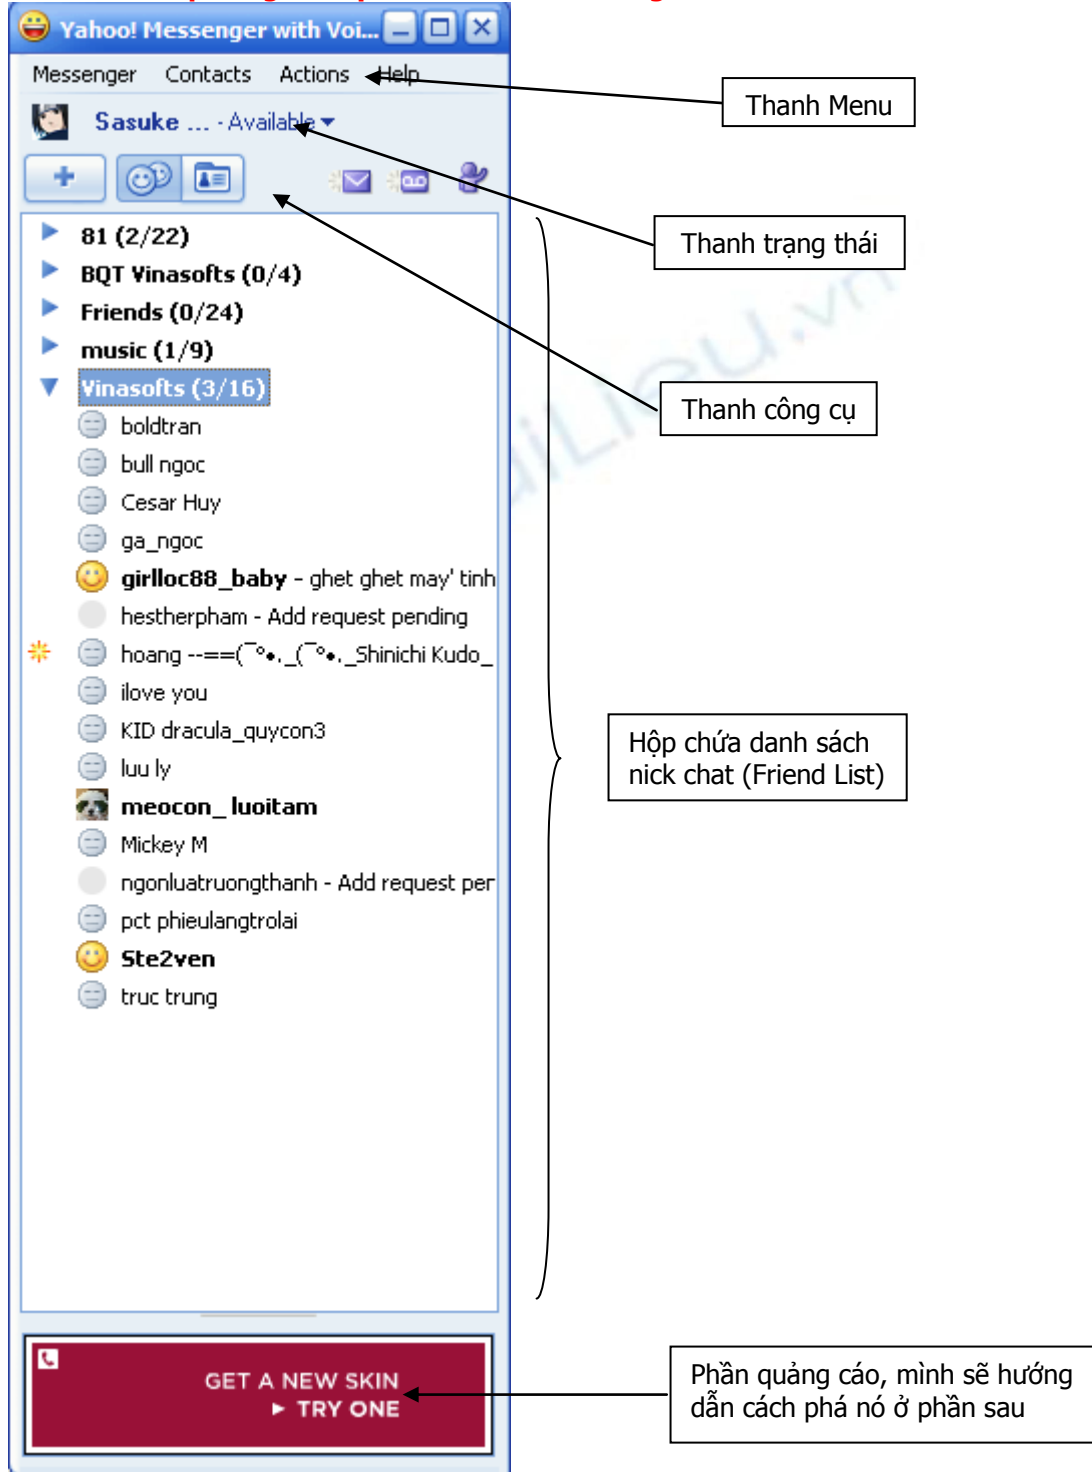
Yahoo! Messenger with Voi...

Messenger Contacts Actions Help

Thanh Menu

Sasuke ... - Available

Thanh trạng thái

81 (2/22)
BQT Vinasofts (0/4)
Friends (0/24)
music (1/9)
Vinasofts (3/16)

Thanh công cụ

boldtran
bull ngoc
Cesar Huy
ga_ngoc
girlloc88_baby - ghet ghet may' tinh
hestherpham - Add request pending
hoang --==(¯°•._(¯°•._Shinichi Kudo_
ilove you
KID dracula_quycon3
luu ly
meocon_ luoitam
Mickey M
ngonluatruongthanh - Add request per
pct phieulangtrolai
Ste2ven
truc trung

Hộp chứa danh sách nick chat (Friend List)

GET A NEW SKIN
► TRY ONE

Phần quảng cáo, mình sẽ hướng dẫn cách phá nó ở phần sau